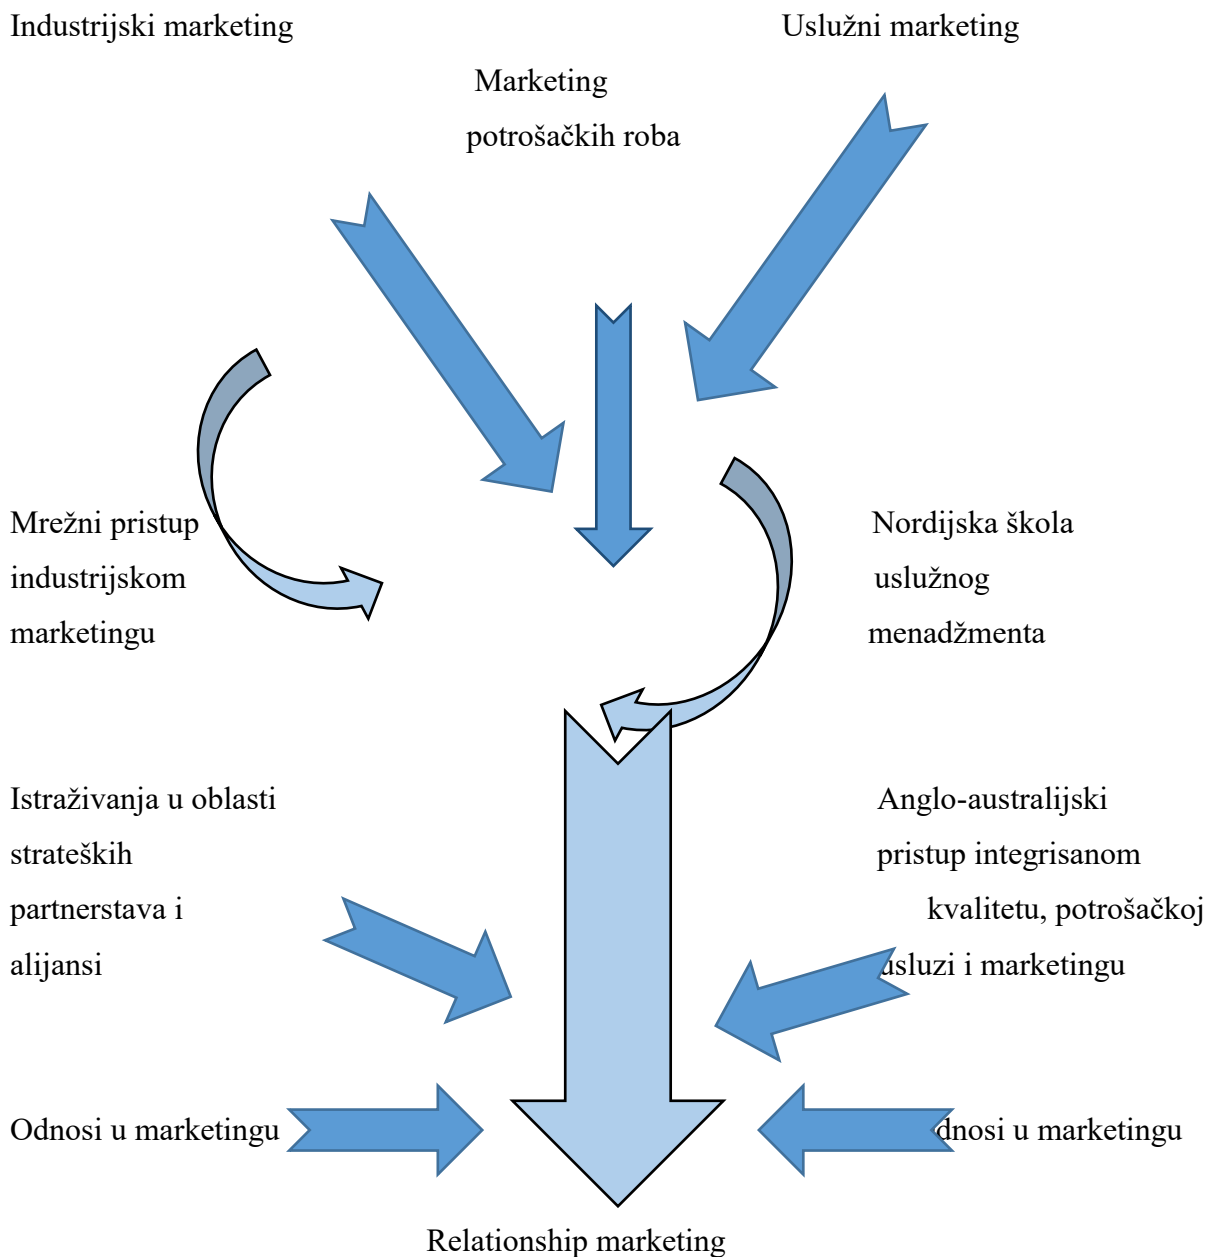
Industrijski marketing

Uslužni marketing

Marketing potrošačkih roba

Mrežni pristup industrijskom marketingu

Nordijska škola uslužnog menadžmenta

Istraživanja u oblasti strateških partnerstava i alijansi

Anglo-australijski pristup integrisanom kvalitetu, potrošačkoj usluzi i marketingu

Odnosi u marketingu

odnosi u marketingu

Relationship marketing